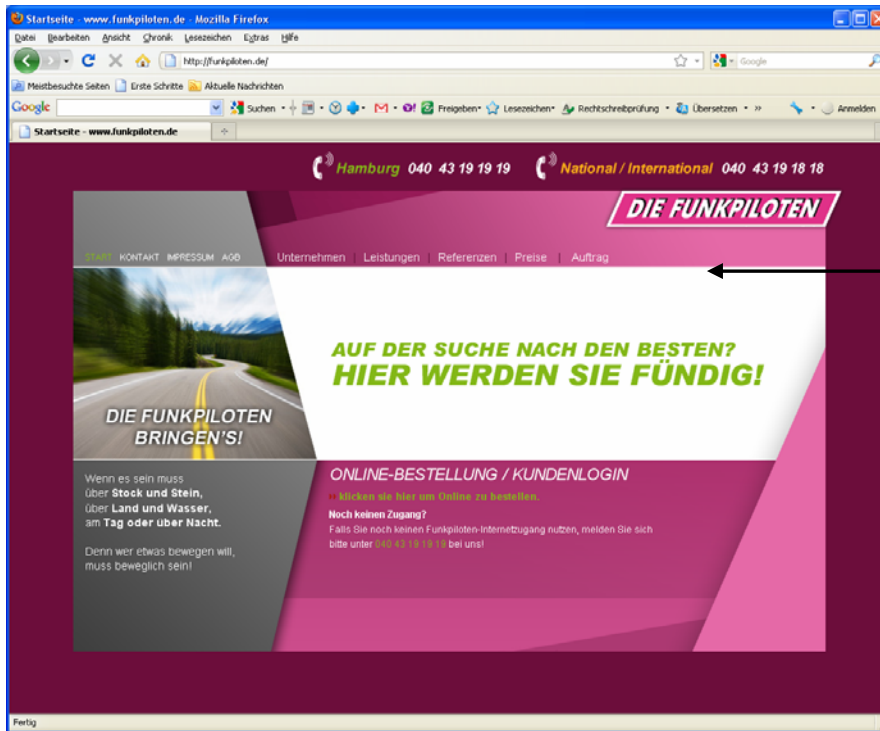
Startseite - www.funkpiloten.de - Mozilla Firefox

Datei Bearbeiten Ansicht Chronik Lesezeichen Extras Hilfe

http://funkpiloten.de/

Google

Meistbesuchte Seiten Erste Schritte Aktuelle Nachrichten

Google Suchen Freigeben Lesezeichen Rechtschreibprüfung Übersetzen Anmelden

Startseite - www.funkpiloten.de

Hamburg 040 43 19 19 19 National / International 040 43 19 18 18

DIE FUNKPILOTEN

START KONTAKT IMPRESSUM AGB

Unternehmen | Leistungen | Referenzen | Preise | Auftrag

AUF DER SUCHE NACH DEN BESTEN?
HIER WERDEN SIE FÜNDIG!

DIE FUNKPILOTEN BRINGEN'S!

Wenn es sein muss über Stock und Stein, über Land und Wasser, am Tag oder über Nacht.

Denn wer etwas bewegen will, muss beweglich sein!

ONLINE-BESTELLUNG / KUNDENLOGIN

klicken sie hier um Online zu bestellen.

Noch keinen Zugang?
Falls Sie noch keinen Funkpiloten-Internetzugang nutzen, melden Sie sich bitte unter 040 43 19 19 19 bei uns!

Fertig